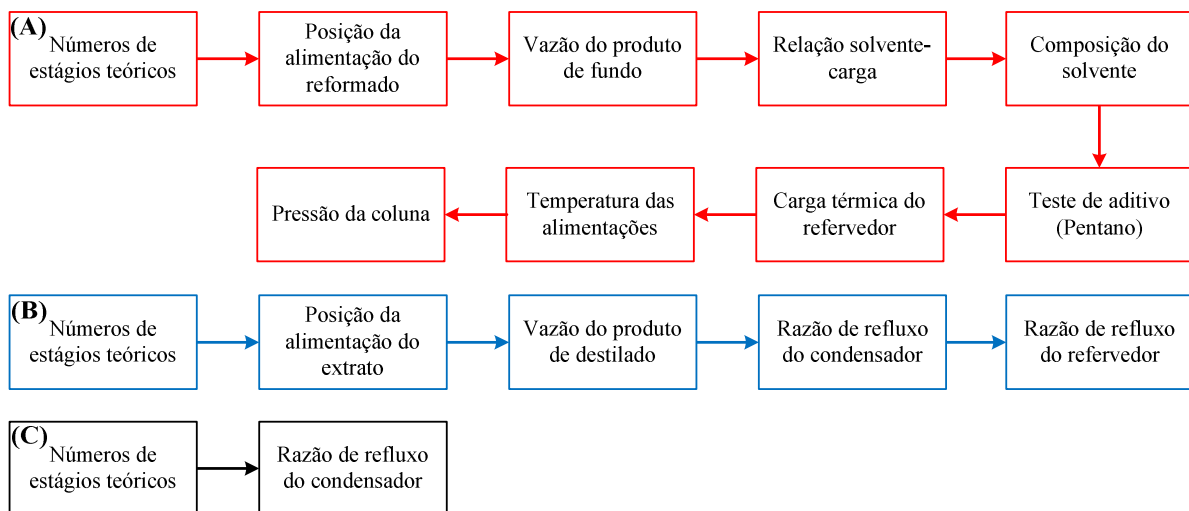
(A) Números de estágios teóricos

Posição da alimentação do reformado

Vazão do produto de fundo

Relação solvente-carga

Composição do solvente

Teste de aditivo (Pentano)

Carga térmica do refervedor

Temperatura das alimentações

Pressão da coluna

(B) Números de estágios teóricos

Posição da alimentação do extrato

Vazão do produto de destilado

Razão de refluxo do condensador

Razão de refluxo do refervedor

(C) Números de estágios teóricos

Razão de refluxo do condensador